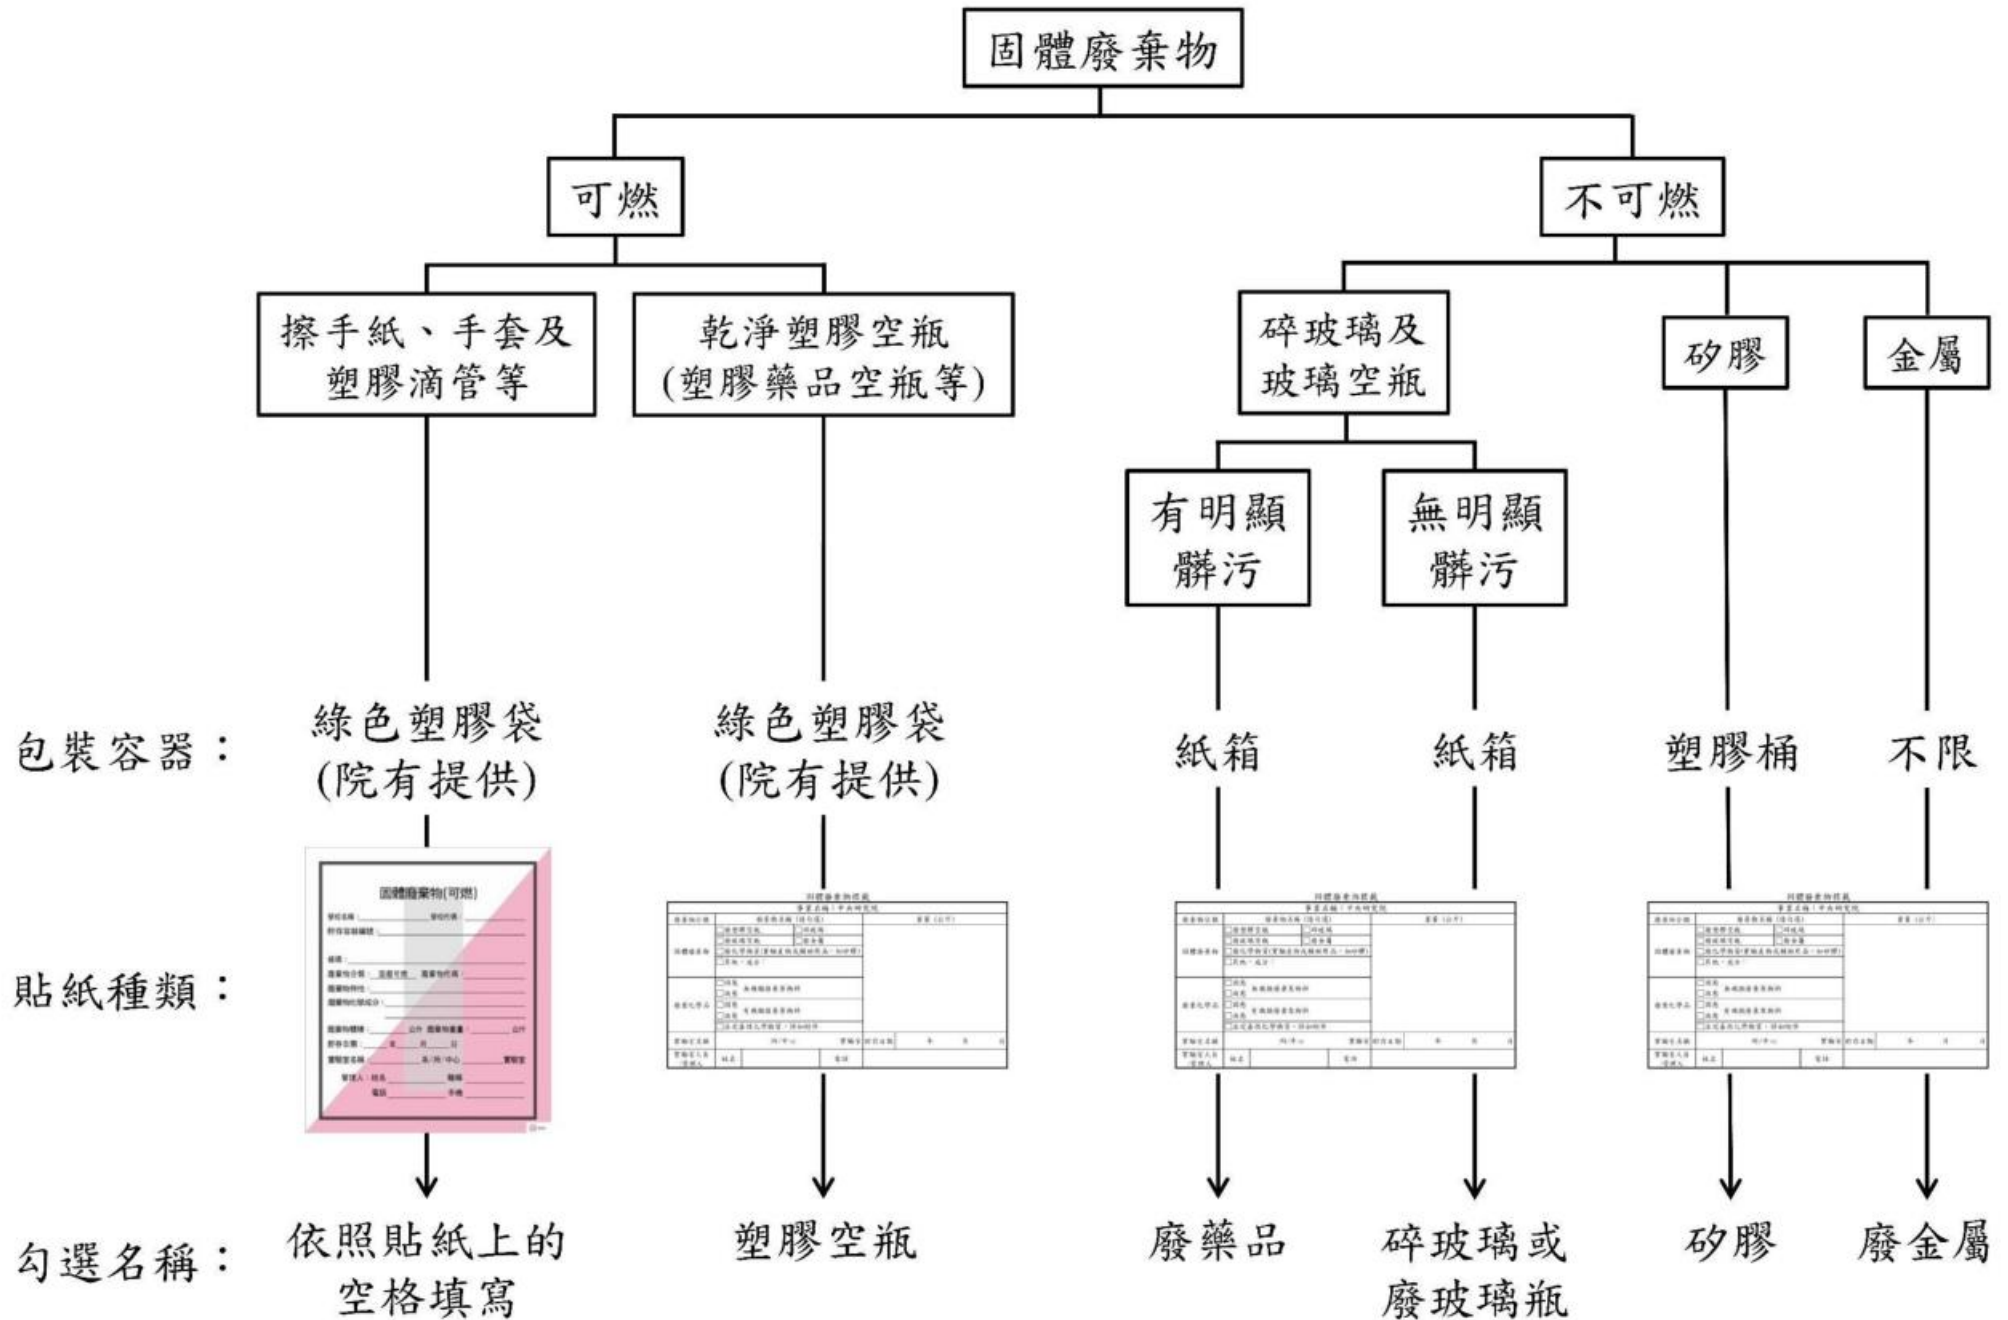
固體廢棄物

可燃

不可燃

擦手紙、手套及塑膠滴管等

乾淨塑膠空瓶(塑膠藥品空瓶等)

碎玻璃及玻璃空瓶

矽膠

金屬

有明顯髒污

無明顯髒污

包裝容器：

綠色塑膠袋(院有提供)

綠色塑膠袋(院有提供)

紙箱

紙箱

塑膠桶

不限

貼紙種類：

固體廢棄物(可燃)

勾選名稱：

依照貼紙上的空格填寫

塑膠空瓶

廢藥品

碎玻璃或廢玻璃瓶

矽膠

廢金屬